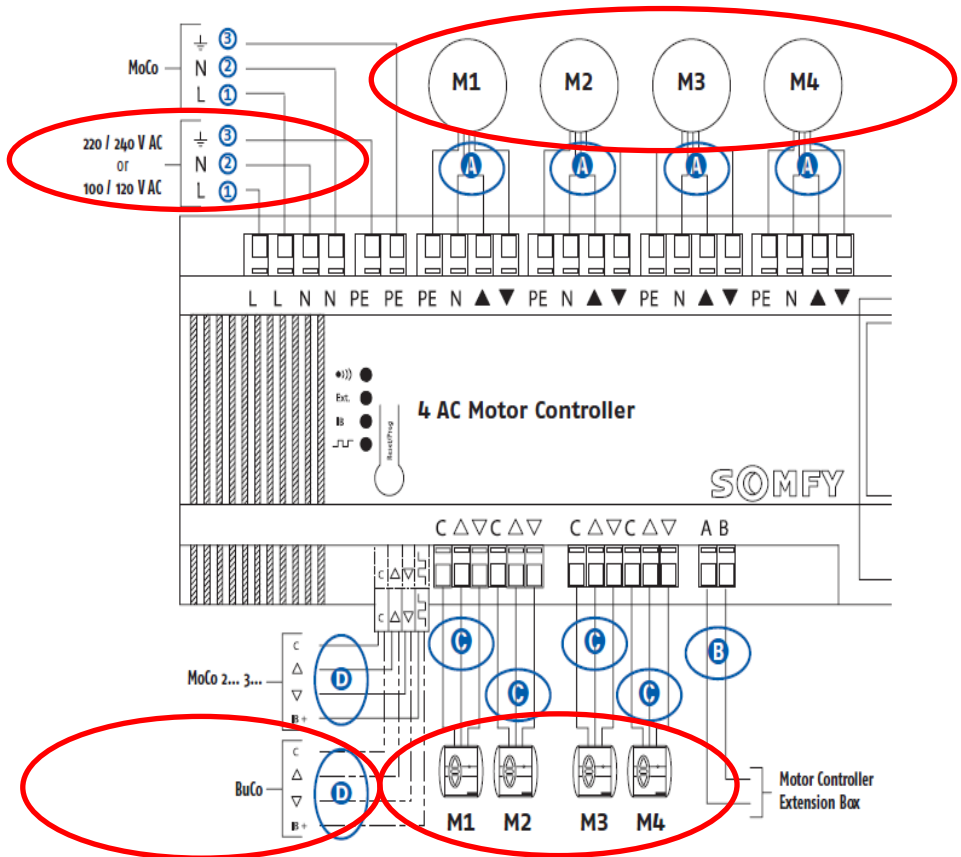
MoCo
⏚ 3
N 2
L 1

220 / 240 V AC
or
100 / 120 V AC
⏚ 3
N 2
L 1

M1 M2 M3 M4

A A A A

L L N N PE PE PE N ▲ ▼ PE N ▲ ▼ PE N ▲ ▼ PE N ▲ ▼

Ext.

4 AC Motor Controller

Reset/Prog

SOMFY

C △▽C △▽ C △▽C △▽ A B

C △▽
C △▽

C C B C C

MoCo 2... 3...
C
△
▽
B+
D

BuCo
C
△
▽
B+
D

M1 M2 M3 M4

Motor Controller
Extension Box